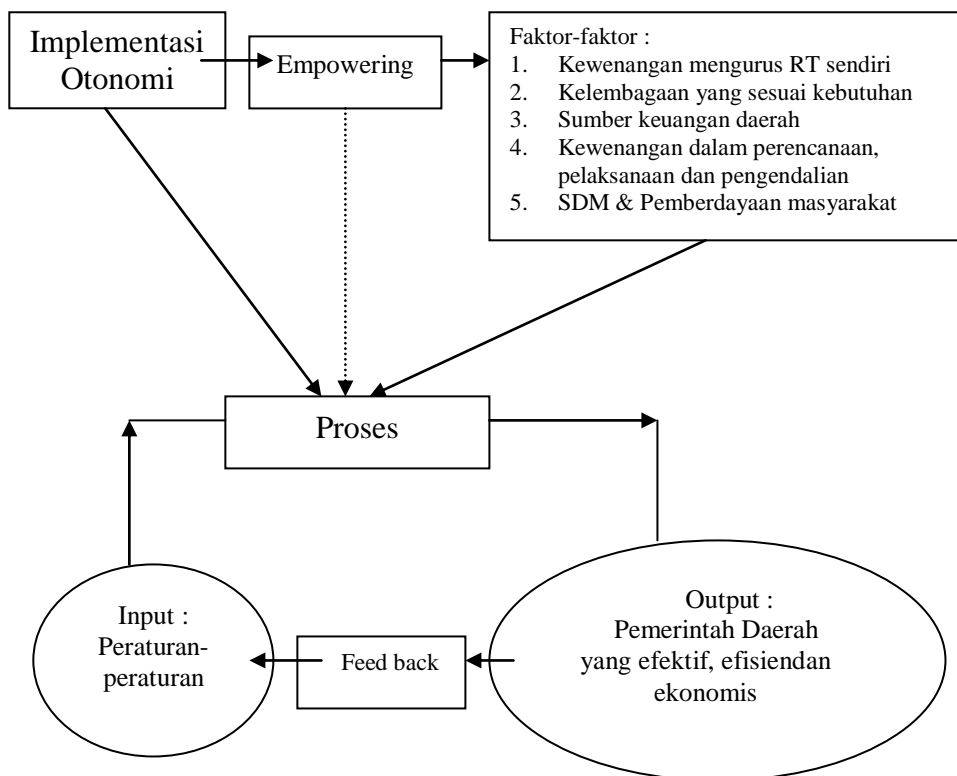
Implementasi Otonomi

Empowering

Faktor-faktor :
1. Kewenangan mengurus RT sendiri
2. Kelembagaan yang sesuai kebutuhan
3. Sumber keuangan daerah
4. Kewenangan dalam perencanaan, pelaksanaan dan pengendalian
5. SDM & Pemberdayaan masyarakat

Proses

Output : Pemerintah Daerah yang efektif, efisiendan ekonomis

Feed back

Input : Peraturan-peraturan